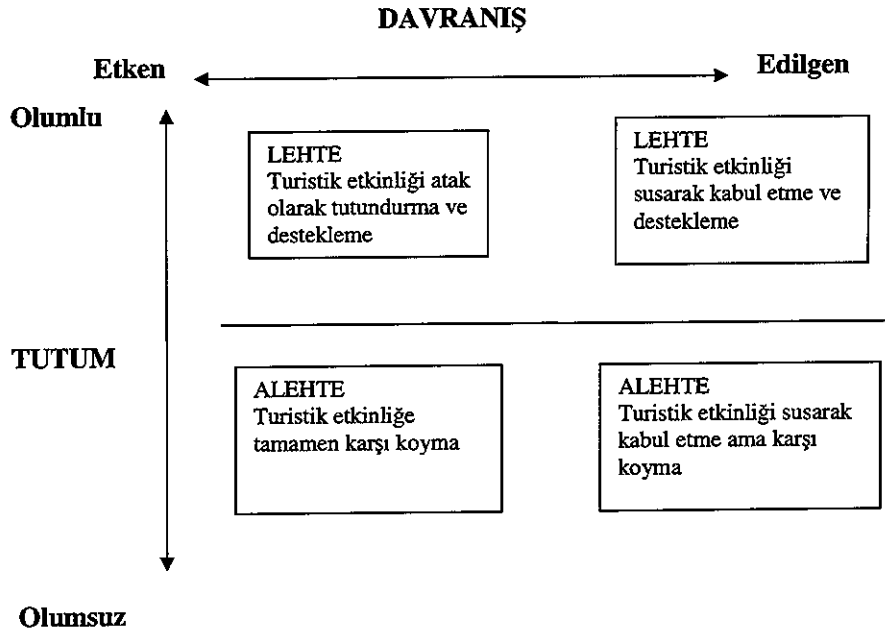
DAVRANIŞ

Etken

Edilgen

Olumlu

LEHTE
Turistik etkinliği atak olarak tutundurma ve destekleme

LEHTE
Turistik etkinliği susarak kabul etme ve destekleme

TUTUM

ALEHTE
Turistik etkinliğe tamamen karşı koyma

ALEHTE
Turistik etkinliği susarak kabul etme ama karşı koyma

Olumsuz